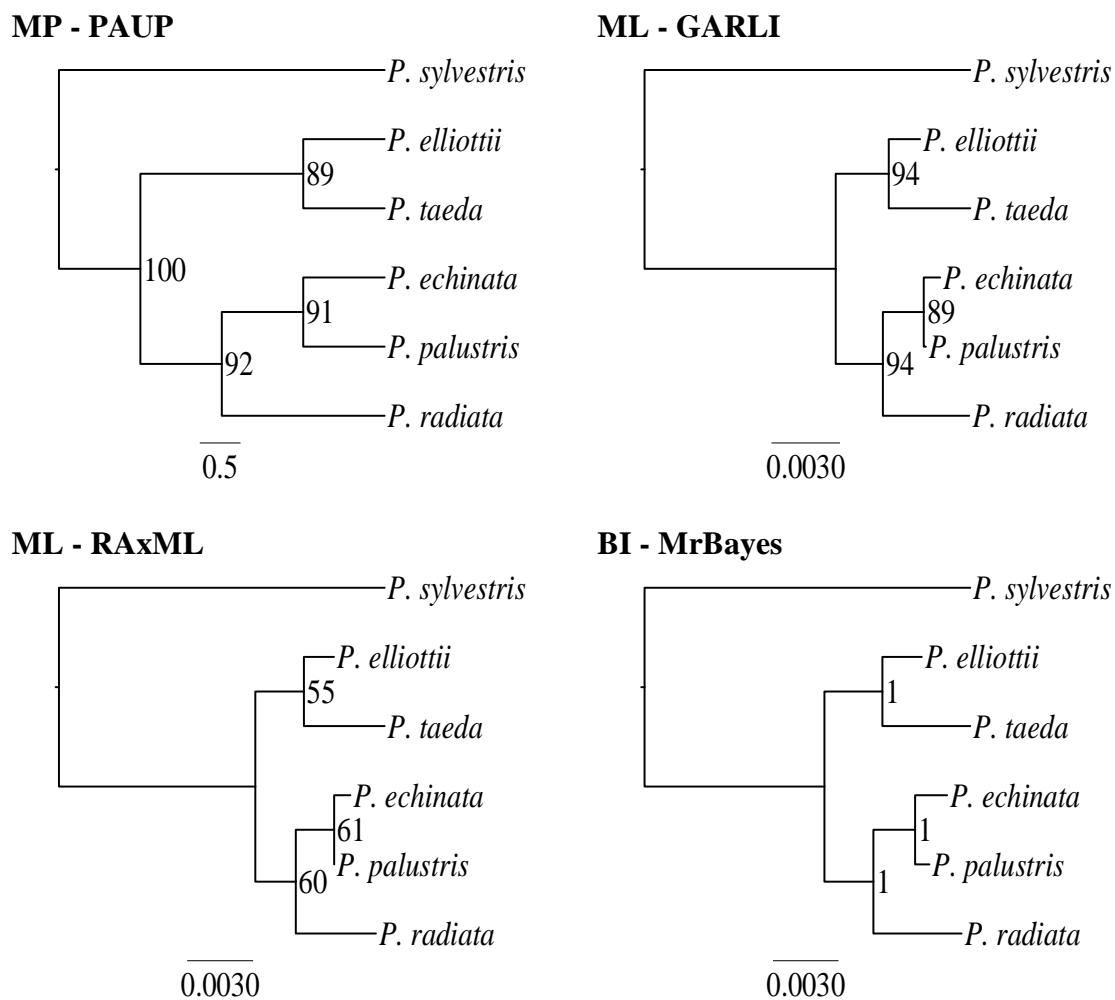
MP - PAUP

P. sylvestris
P. elliottii
89
P. taeda
100
P. echinata
91
P. palustris
92
P. radiata
0.5

ML - GARLI

P. sylvestris
P. elliottii
94
P. taeda
P. echinata
89
P. palustris
94
P. radiata
0.0030

ML - RAxML

P. sylvestris
P. elliottii
55
P. taeda
P. echinata
61
P. palustris
60
P. radiata
0.0030

BI - MrBayes

P. sylvestris
P. elliottii
1
P. taeda
P. echinata
1
P. palustris
1
P. radiata
0.0030